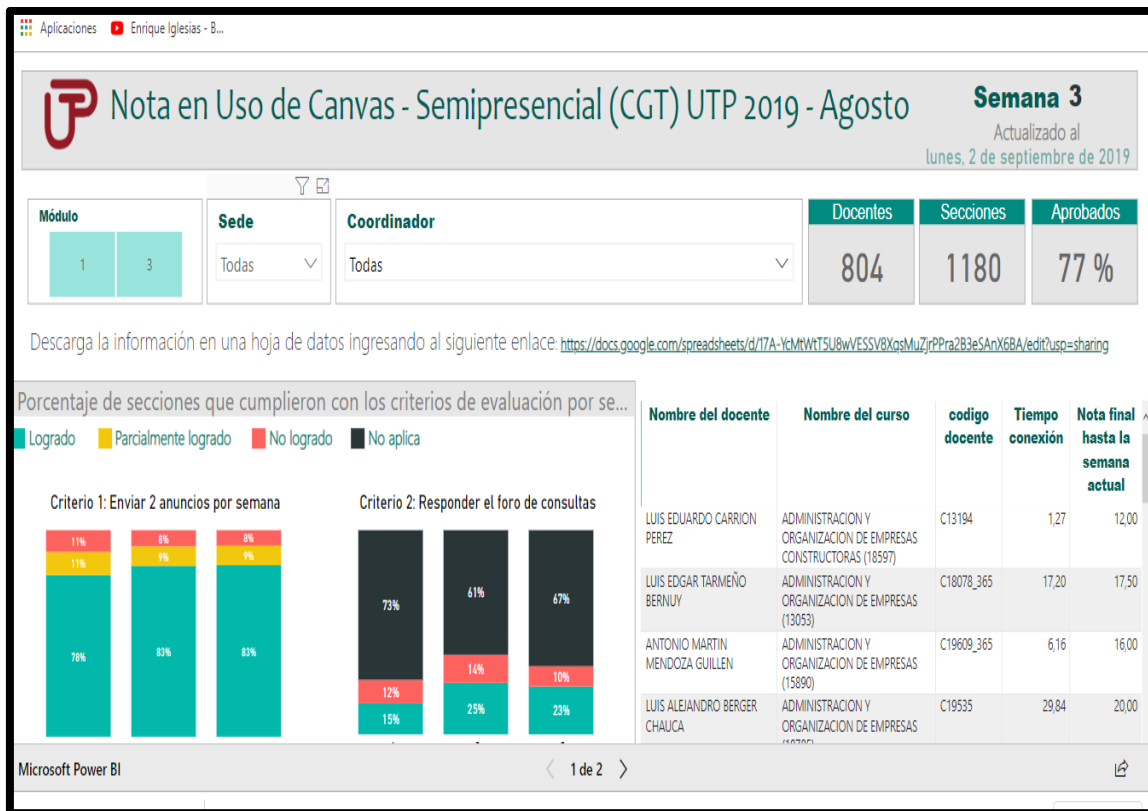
Aplicaciones Enrique Iglesias - B...

UTP Nota en Uso de Canvas - Semipresencial (CGT) UTP 2019 - Agosto

Semana 3
Actualizado al
lunes, 2 de septiembre de 2019

Módulo
1 3

Sede
Todas

Coordinador
Todas

Docentes
804

Secciones
1180

Aprobados
77 %

Descarga la información en una hoja de datos ingresando al siguiente enlace: https://docs.google.com/spreadsheets/d/17A-YcMtWtT5U8wVESSV8XqsMuZjrPPra2B3eSAnX6BA/edit?usp=sharing

Porcentaje de secciones que cumplieron con los criterios de evaluación por se...

Logrado Parcialmente logrado No logrado No aplica

Criterio 1: Enviar 2 anuncios por semana

11% 11% 78%
8% 9% 83%
8% 9% 83%

Criterio 2: Responder el foro de consultas

73% 12% 15%
61% 14% 25%
67% 10% 23%

| Nombre del docente | Nombre del curso | codigo docente | Tiempo conexión | Nota final hasta la semana actual |
|---|---|---|---|---|
| LUIS EDUARDO CARRION PEREZ | ADMINISTRACION Y ORGANIZACION DE EMPRESAS CONSTRUCTORAS (18597) | C13194 | 1,27 | 12,00 |
| LUIS EDGAR TARMEÑO BERNUY | ADMINISTRACION Y ORGANIZACION DE EMPRESAS (13053) | C18078_365 | 17,20 | 17,50 |
| ANTONIO MARTIN MENDOZA GUILLEN | ADMINISTRACION Y ORGANIZACION DE EMPRESAS (15890) | C19609_365 | 6,16 | 16,00 |
| LUIS ALEJANDRO BERGER CHAUCA | ADMINISTRACION Y ORGANIZACION DE EMPRESAS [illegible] | C19535 | 29,84 | 20,00 |

Microsoft Power BI
1 de 2